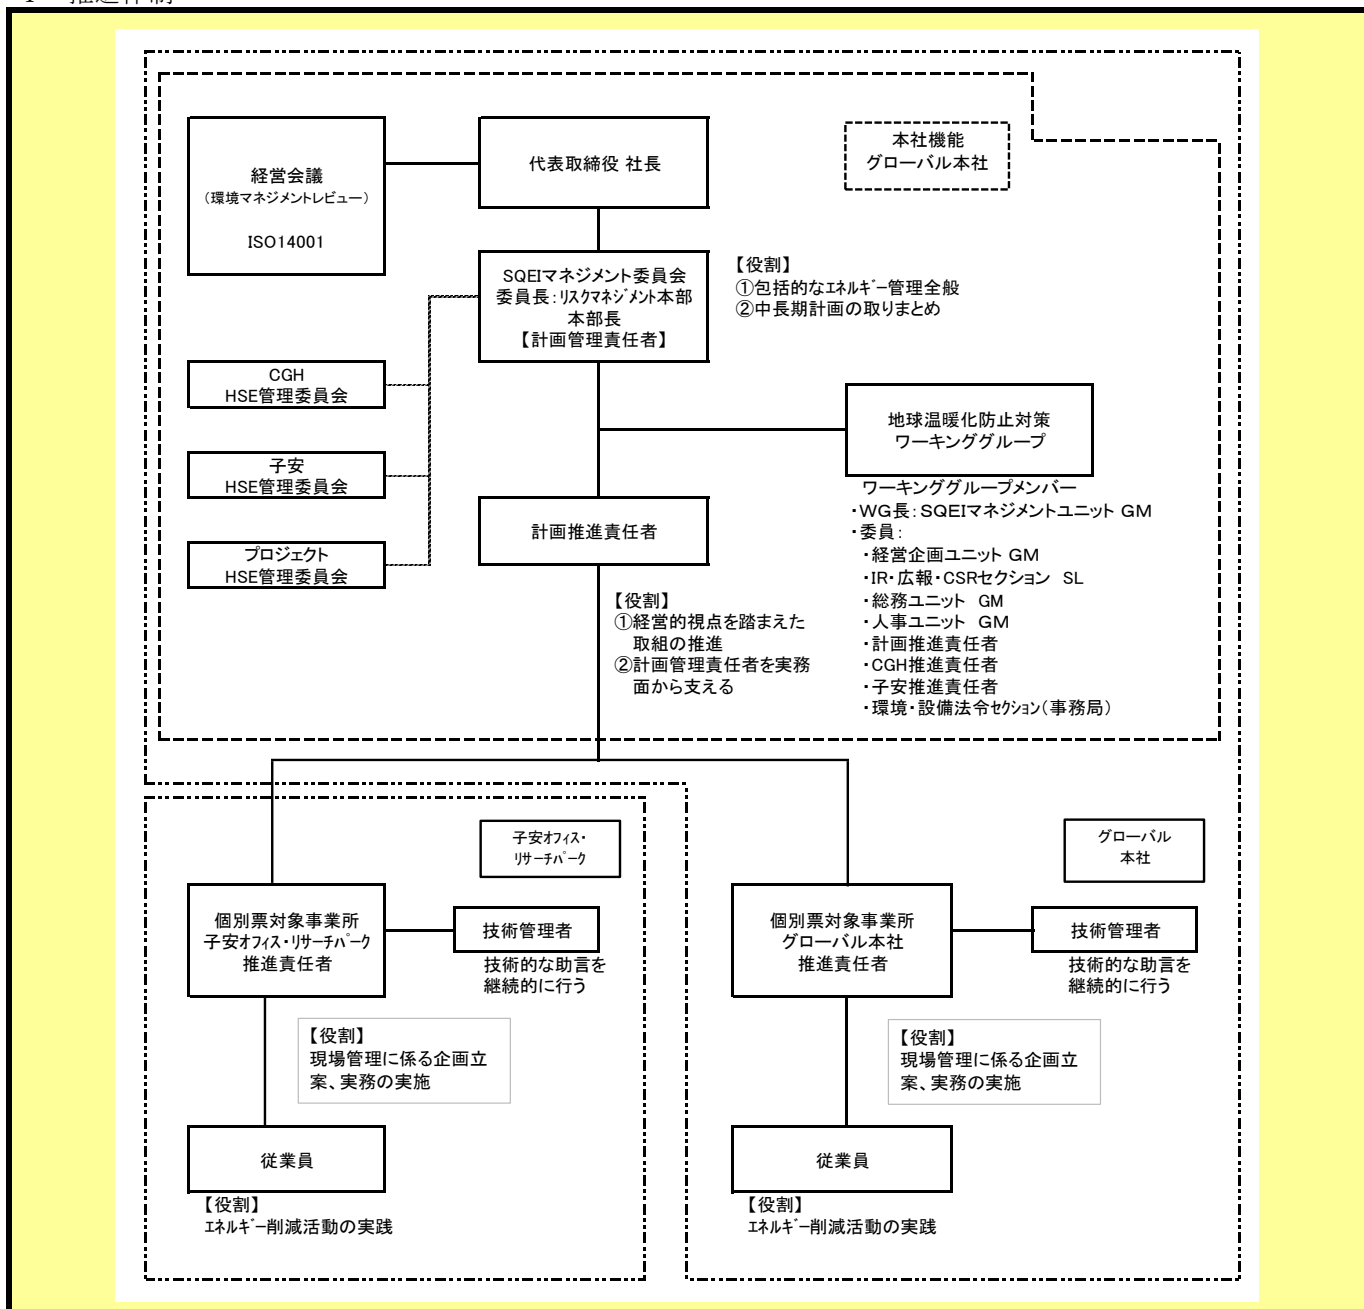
経営会議
（環境マネジメントレビュー）
ISO14001

代表取締役 社長

本社機能
グローバル本社

SQEIマネジメント委員会
委員長：ﾘｽｸﾏﾈｼﾞﾒﾝﾄ本部
本部長
【計画管理責任者】

【役割】
①包括的なｴﾈﾙｷﾞｰ管理全般
②中長期計画の取りまとめ

CGH
HSE管理委員会

子安
HSE管理委員会

プロジェクト
HSE管理委員会

地球温暖化防止対策
ワーキンググループ

ワーキンググループメンバー
・WG長：SQEIマネジメントユニット GM
・委員：
・経営企画ユニット GM
・IR・広報・CSRセクション SL
・総務ユニット GM
・人事ユニット GM
・計画推進責任者
・CGH推進責任者
・子安推進責任者
・環境・設備法令ｾｸｼｮﾝ（事務局）

計画推進責任者

【役割】
①経営的視点を踏まえた取組の推進
②計画管理責任者を実務面から支える

子安ｵﾌｨｽ・
ﾘｻｰﾁﾊﾟｰｸ

個別票対象事業所
子安ｵﾌｨｽ・ﾘｻｰﾁﾊﾟｰｸ
推進責任者

技術管理者
技術的な助言を継続的に行う

【役割】
現場管理に係る企画立案、実務の実施

従業員
【役割】
ｴﾈﾙｷﾞｰ削減活動の実践

グローバル
本社

個別票対象事業所
グローバル本社
推進責任者

技術管理者
技術的な助言を継続的に行う

【役割】
現場管理に係る企画立案、実務の実施

従業員
【役割】
ｴﾈﾙｷﾞｰ削減活動の実践